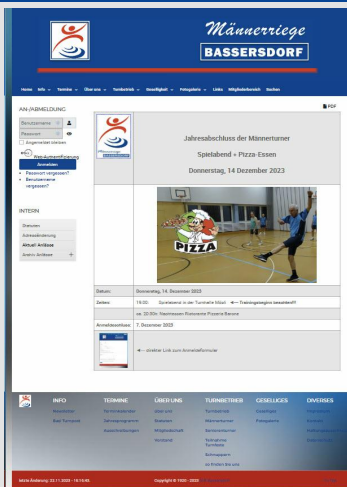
Männerriege
BASSERSDORF

Home Info Termine Über uns Turnbetrieb Geselligkeit Fotogalerie Links Mitgliederbereich Suchen

AN-/ABMELDUNG

Benutzername
Passwort
Angemeldet bleiben
Web-Authentifizierung
Anmelden
Passwort vergessen?
Benutzername vergessen?

INTERN

Statuten
Adressänderung
Aktuell Anlässe
Archiv Anlässe

PDF

Jahresabschluss der Männerturner

Spielabend + Pizza-Essen

Donnerstag, 14 Dezember 2023

PIZZA

| Datum: | Donnerstag, 14. Dezember 2023 |
|---|---|
| Zeiten: | 19:00 Spielabend in der Turnhalle Mösli ← Trainingsbeginn beachten!!! |
| | ca. 20:30h Nachtessen Ristorante Pizzeria Banane |
| Anmeldeschluss: | 7. Dezember 2023 |
| | ← direkter Link zum Anmeldeformular |

INFO
Anmelden
Bald Turnbetrieb

TERMINE
Turnerkalender
Jahresprogramm
Kalenderübungen

ÜBER UNS
Über uns
Vorstand
Mitgliedschaft
Vorstand

TURNBETRIEB
Turnbetrieb
Männerturner
Seniorenturner
Tischtennis Turnhalle
Schneesport
so finden Sie uns

GESELLIGES
Anlässe
Fotogalerie

DIVERSES
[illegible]
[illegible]
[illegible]
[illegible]

letzte Änderung: 23.11.2023 - 19:14:45

Copyright © 1990 - 2023